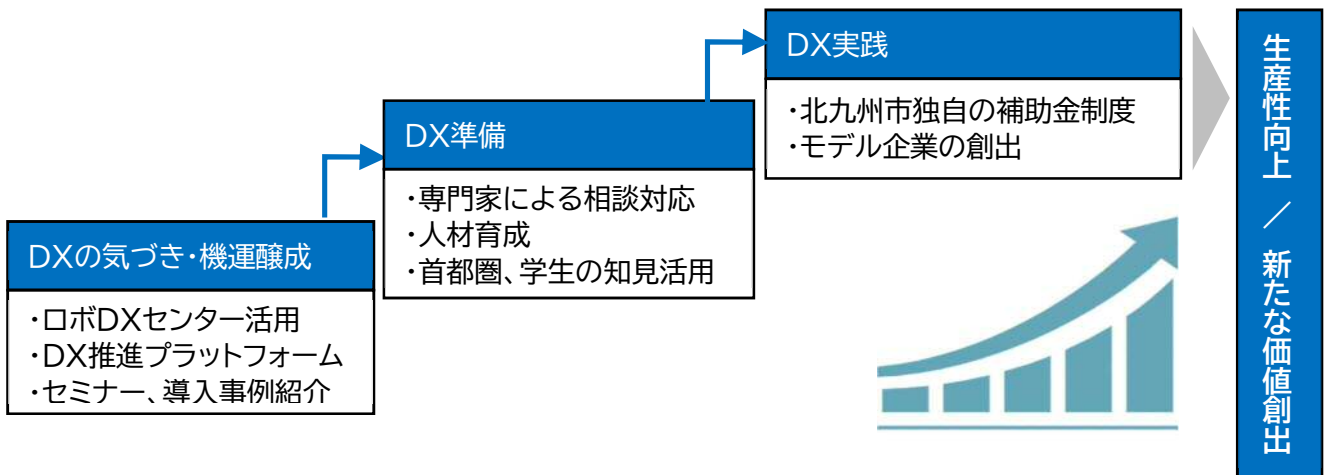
DXの気づき・機運醸成

・ロボDXセンター活用
・DX推進プラットフォーム
・セミナー、導入事例紹介

DX準備

・専門家による相談対応
・人材育成
・首都圏、学生の知見活用

DX実践

・北九州市独自の補助金制度
・モデル企業の創出

生産性向上 ／ 新たな価値創出